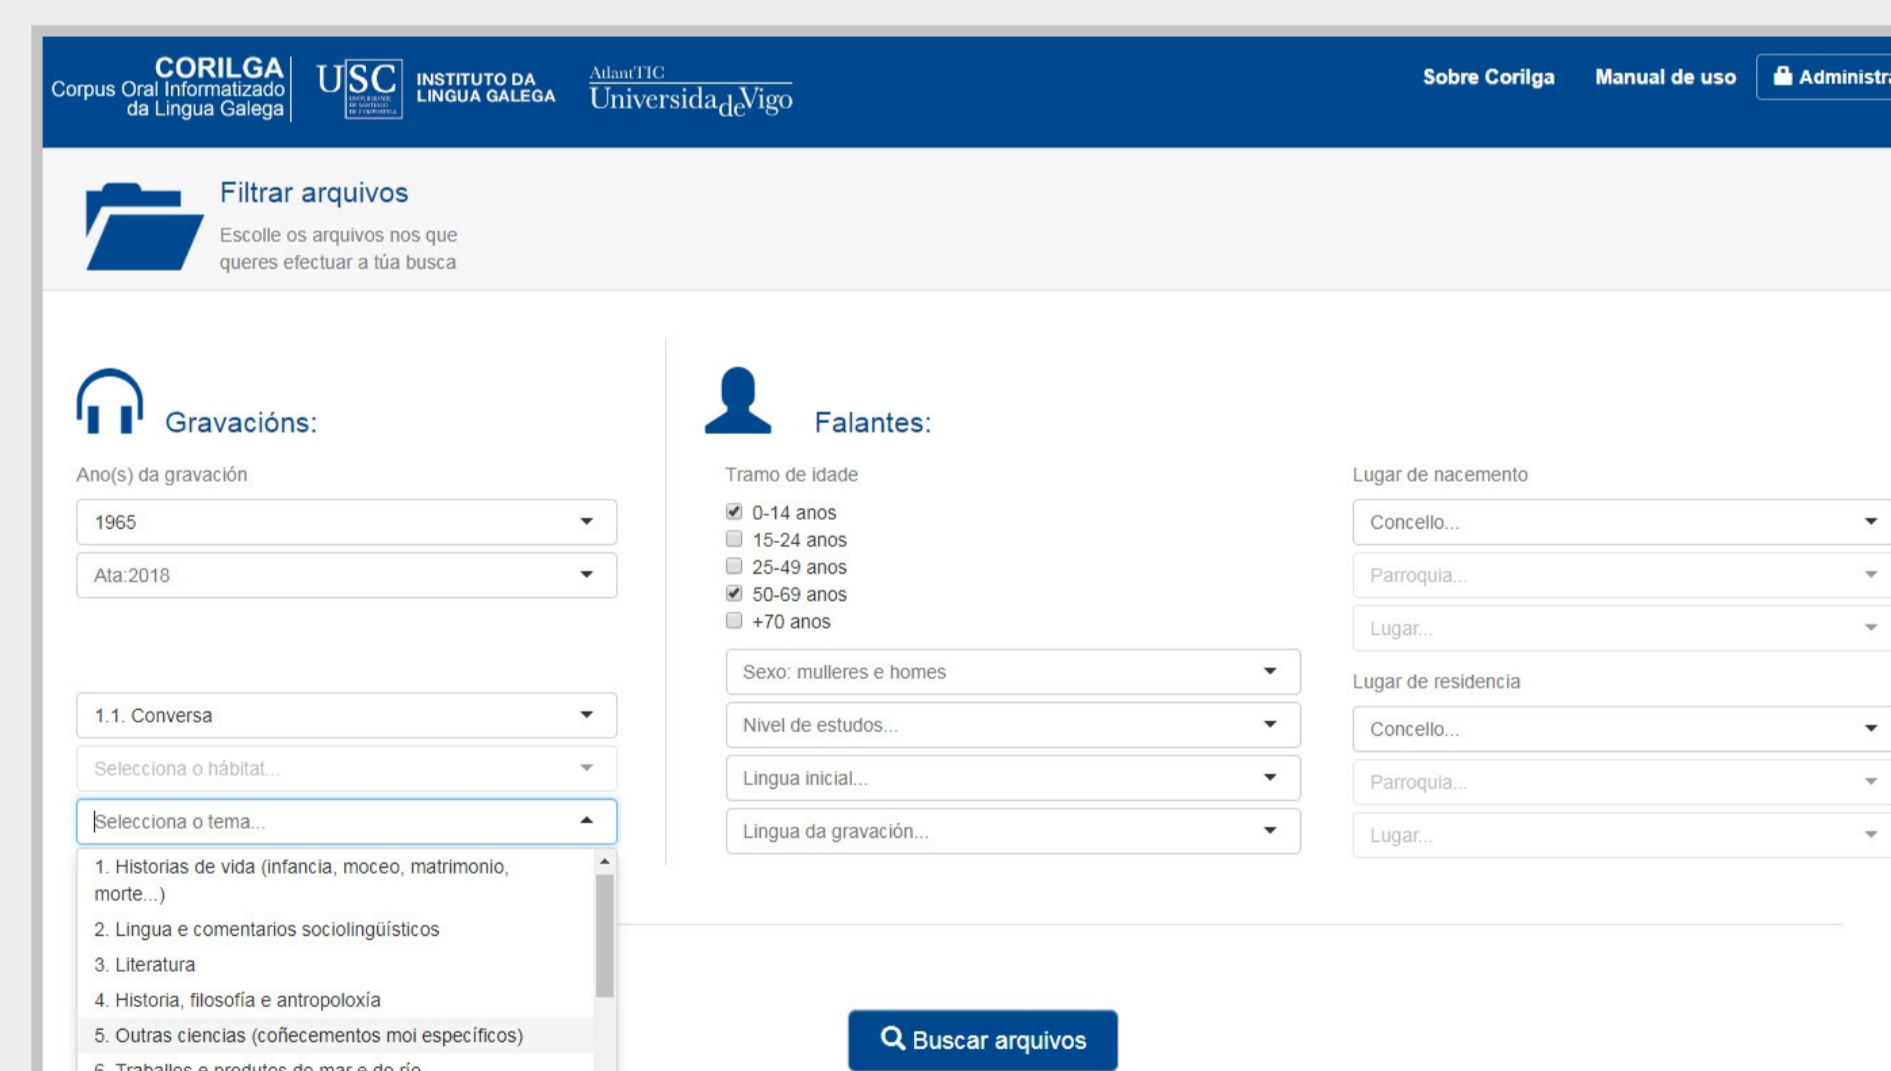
CORILGA
Corpus Oral Informatizado da Lingua Galega

USC

INSTITUTO DA LINGUA GALEGA

AtlantTIC
Universida de Vigo

Sobre Corilga

Manual de uso

Administra

Filtrar arquivos

Escolle os arquivos nos que queres efectuar a túa busca

Gravacións:

Ano(s) da gravación

1965

Ata:2018

1.1. Conversa

Selecciona o hábitat...

Selecciona o tema...

1. Historias de vida (infancia, moceo, matrimonio, morte...)
2. Lingua e comentarios sociolingüísticos
3. Literatura
4. Historia, filosofía e antropoloxía
5. Outras ciencias (coñecementos moi específicos)
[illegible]

Falantes:

Tramo de idade

0-14 anos
15-24 anos
25-49 anos
50-69 anos
+70 anos

Sexo: mulleres e homes

Nivel de estudos...

Lingua inicial...

Lingua da gravación...

Lugar de nacemento

Concello...

Parroquia...

Lugar...

Lugar de residencia

Concello...

Parroquia...

Lugar...

Buscar arquivos